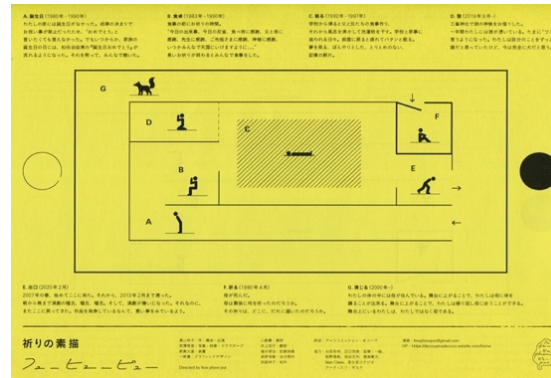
A. 誕生日 (1980年~1990年)

B. 食卓 (1983年~1990年)

C. 棚 (1992年~1997年)

D. 旅 (2016年5月~)

G

D

C

F

B

E

A

E. 出口 (2020年2月)

F. 祈る (1990年4月)

G. 猫し (2000年~)

祈りの素描

フェーヒューピュー

Directed by five piece pot